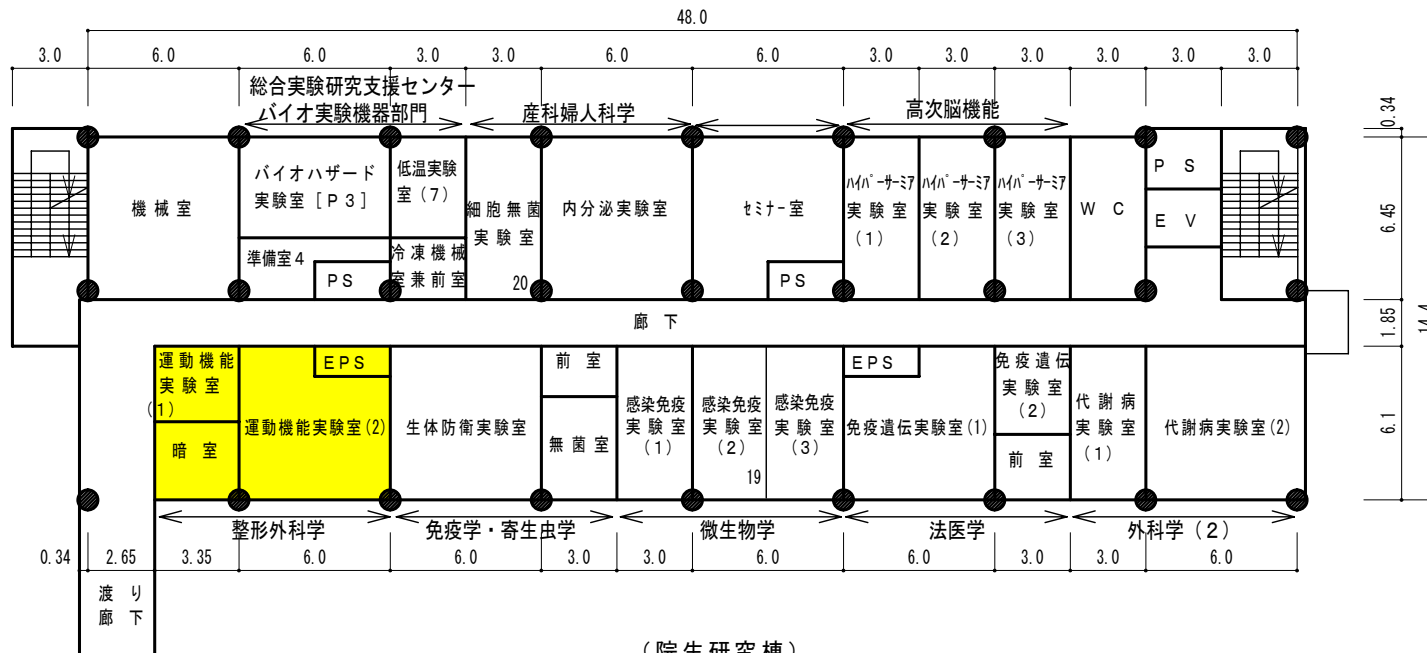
48.0

3.0 6.0 6.0 3.0 3.0 6.0 6.0 3.0 3.0 3.0 3.0 3.0 3.0

総合実験研究支援センター
バイオ実験機器部門

産科婦人科学

高次脳機能

0.34

6.45

1.85

14.4

6.1

機械室

バイオハザード実験室［P３］

低温実験室（7）

準備室4

PS

冷凍機械室兼前室

細胞無菌実験室

20

内分泌実験室

セミナー室

PS

ハイパーサーミア実験室（1）

ハイパーサーミア実験室（2）

ハイパーサーミア実験室（3）

W C

P S

E V

廊 下

運動機能実験室(1)

暗 室

EPS

運動機能実験室(2)

生体防衛実験室

前 室

無 菌 室

感染免疫実験室（1）

感染免疫実験室（2）

19

感染免疫実験室（3）

EPS

免疫遺伝実験室(1)

免疫遺伝実験室（2）

前 室

代謝病実験室（1）

代謝病実験室(2)

整形外科学

免疫学・寄生虫学

微生物学

法医学

外科学（2）

0.34 2.65 3.35 6.0 6.0 3.0 3.0 6.0 6.0 3.0 3.0 6.0

渡り廊下

（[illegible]研究棟）